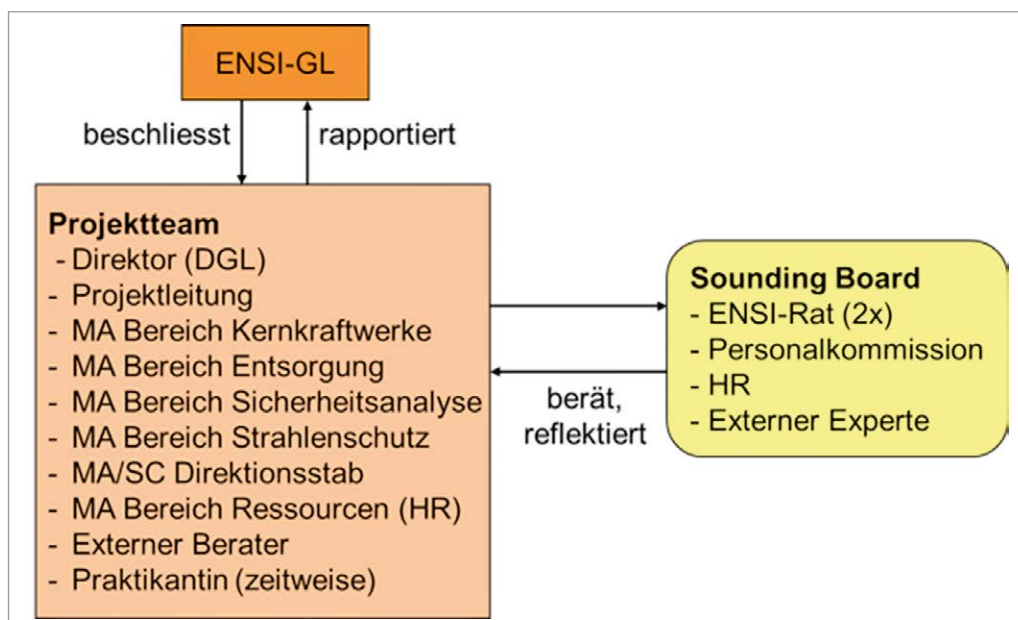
ENSI-GL

beschliesst

rapportiert

**Projektteam**
- Direktor (DGL)
- Projektleitung
- MA Bereich Kernkraftwerke
- MA Bereich Entsorgung
- MA Bereich Sicherheitsanalyse
- MA Bereich Strahlenschutz
- MA/SC Direktionsstab
- MA Bereich Ressourcen (HR)
- Externer Berater
- Praktikantin (zeitweise)

berät, reflektiert

**Sounding Board**
- ENSI-Rat (2x)
- Personalkommission
- HR
- Externer Experte